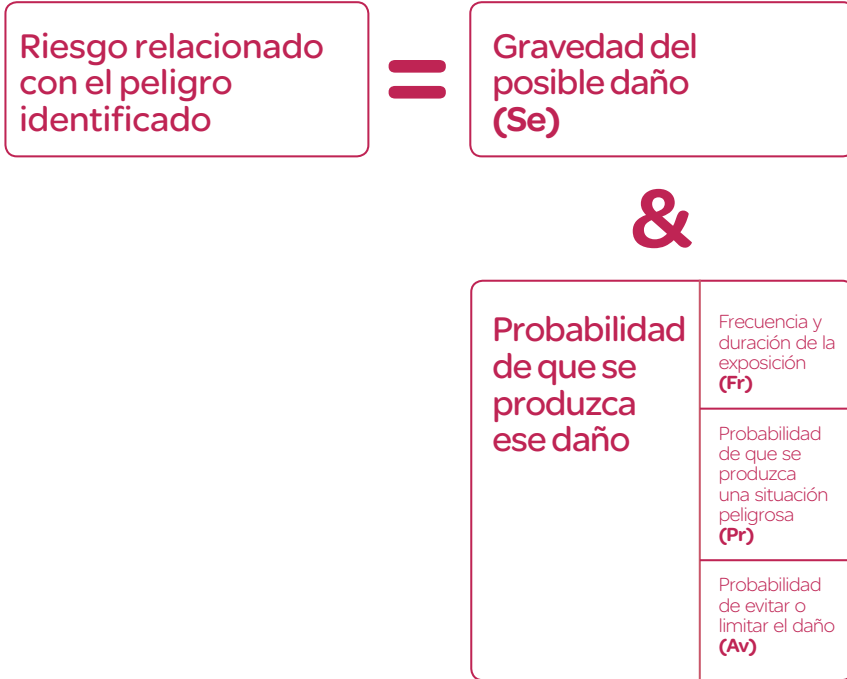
Riesgo relacionado con el peligro identificado

=

Gravedad del posible daño
(Se)

&

Probabilidad de que se produzca ese daño

Frecuencia y duración de la exposición
(Fr)

Probabilidad de que se produzca una situación peligrosa
(Pr)

Probabilidad de evitar o limitar el daño
(Av)